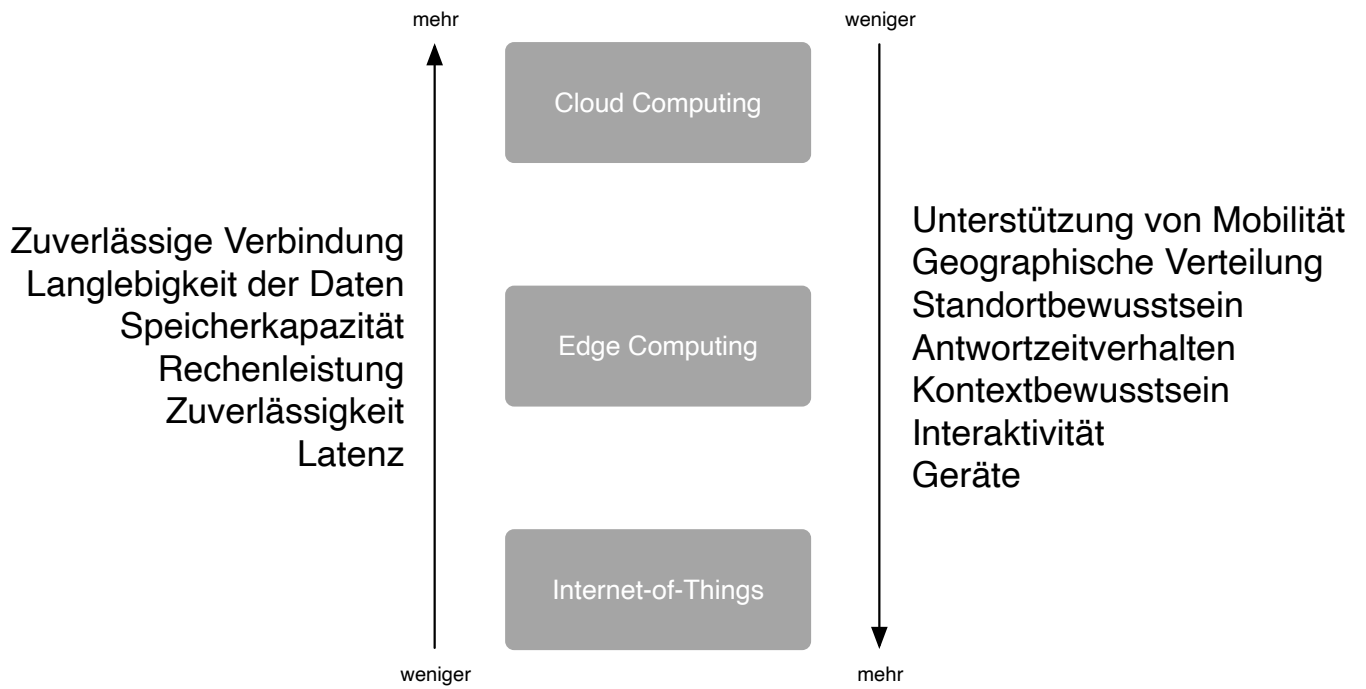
mehr

weniger

Cloud Computing

Zuverlässige Verbindung
Langlebigkeit der Daten
Speicherkapazität
Rechenleistung
Zuverlässigkeit
Latenz

Edge Computing

Unterstützung von Mobilität
Geographische Verteilung
Standortbewusstsein
Antwortzeitverhalten
Kontextbewusstsein
Interaktivität
Geräte

Internet-of-Things

weniger

mehr